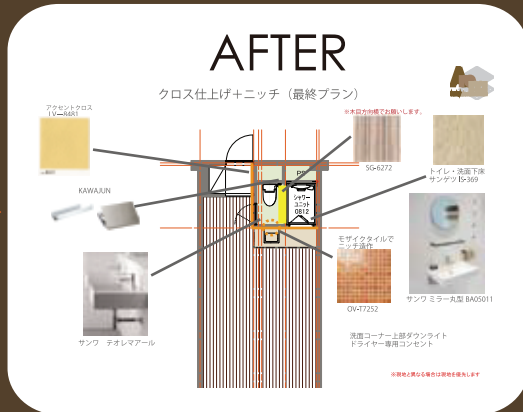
AFTER

クロス仕上げ＋ニッチ（最終プラン）

アクセントクロス
LV―RAR1

※木目方向を確認してください。

SG-6272

トイレ・洗面下床
サンゲツ IS-369

KAWAJUN

PS

シャワーユニット
0812

モザイクタイルで
ニッチ造作

OV-T7252

サンワ ミラー丸型 BA05011

サンワ テオレマアール

洗面コーナー上部ダウンライト
ドライヤー専用コンセント

※現場と異なる場合は現場を優先します